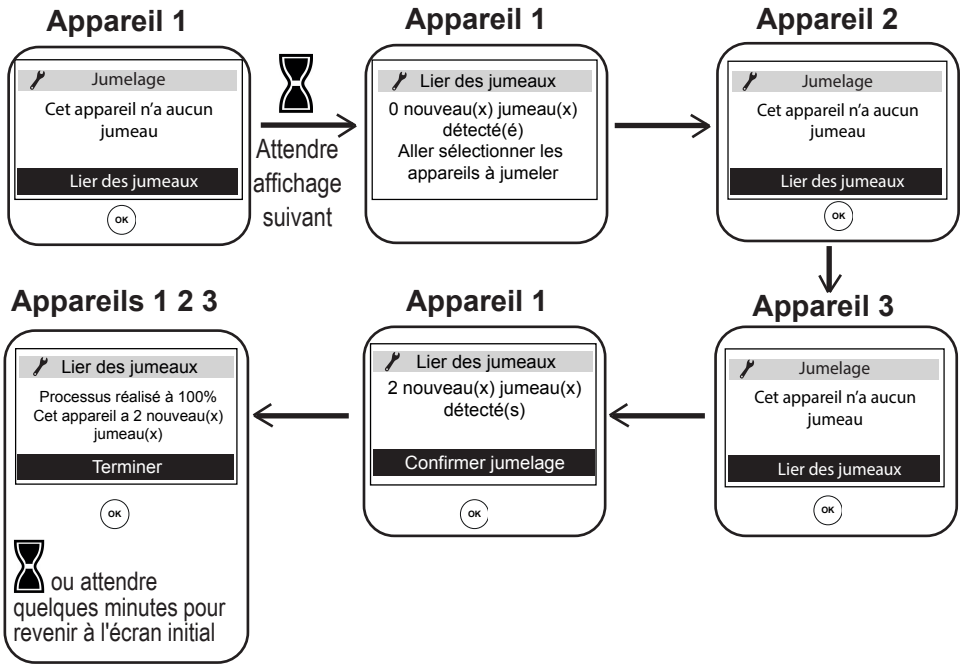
Appareil 1

Jumelage

Cet appareil n'a aucun jumeau

Lier des jumeaux

OK

Attendre affichage suivant

Appareil 1

Lier des jumeaux

0 nouveau(x) jumeau(x) détecté(é)

Aller sélectionner les appareils à jumeler

Appareil 2

Jumelage

Cet appareil n'a aucun jumeau

Lier des jumeaux

OK

Appareil 3

Jumelage

Cet appareil n'a aucun jumeau

Lier des jumeaux

OK

Appareil 1

Lier des jumeaux

2 nouveau(x) jumeau(x) détecté(s)

Confirmer jumelage

OK

Appareils 1 2 3

Lier des jumeaux

Processus réalisé à 100%
Cet appareil a 2 nouveau(x) jumeau(x)

Terminer

OK

ou attendre quelques minutes pour revenir à l'écran initial